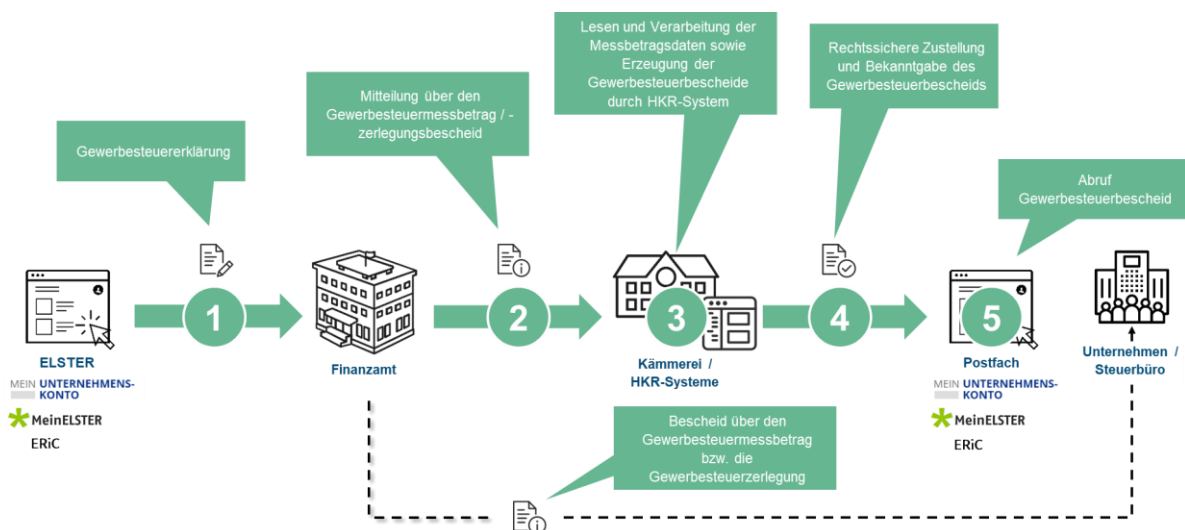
Gewerbesteuererklärung

Mitteilung über den Gewerbesteuermessbetrag / -zerlegungsbescheid

Lesen und Verarbeitung der Messbetragsdaten sowie Erzeugung der Gewerbesteuerbescheide durch HKR-System

Rechtssichere Zustellung und Bekanntgabe des Gewerbesteuerbescheids

Abruf Gewerbesteuerbescheid

1

2

3

4

5

ELSTER
MEIN UNTERNEHMENS-KONTO
MeinELSTER
ERiC

Finanzamt

Kämmerei / HKR-Systeme

Postfach
MEIN UNTERNEHMENS-KONTO
MeinELSTER
ERiC

Unternehmen / Steuerbüro

Bescheid über den Gewerbesteuermessbetrag bzw. die Gewerbesteuerzerlegung